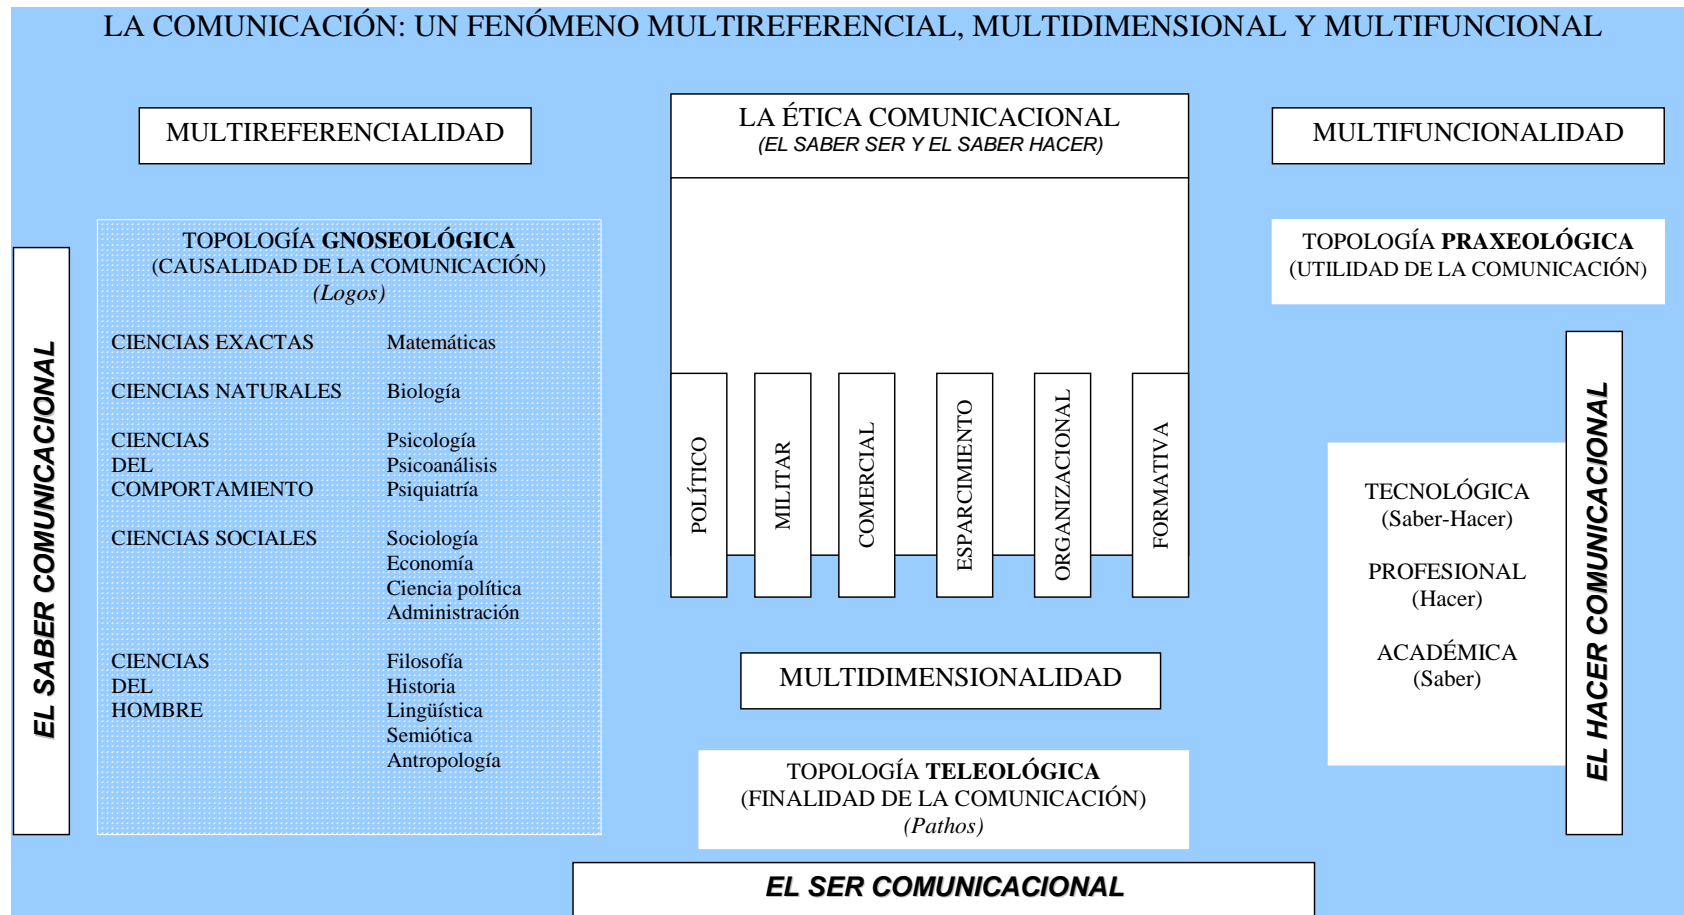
LA COMUNICACIÓN: UN FENÓMENO MULTIREFERENCIAL, MULTIDIMENSIONAL Y MULTIFUNCIONAL

MULTIREFERENCIALIDAD

LA ÉTICA COMUNICACIONAL
(EL SABER SER Y EL SABER HACER)

MULTIFUNCIONALIDAD

EL SABER COMUNICACIONAL

TOPOLOGÍA **GNOSEOLÓGICA**
(CAUSALIDAD DE LA COMUNICACIÓN)
*(Logos)*

| | |
|---|---|
| CIENCIAS EXACTAS | Matemáticas |
| CIENCIAS NATURALES | Biología |
| CIENCIAS DEL COMPORTAMIENTO | Psicología Psicoanálisis Psiquiatría |
| CIENCIAS SOCIALES | Sociología Economía Ciencia política Administración |
| CIENCIAS DEL HOMBRE | Filosofía Historia Lingüística Semiótica Antropología |

POLÍTICO

MILITAR

COMERCIAL

ESPARCIMIENTO

ORGANIZACIONAL

FORMATIVA

TOPOLOGÍA **PRAXEOLÓGICA**
(UTILIDAD DE LA COMUNICACIÓN)

TECNOLÓGICA
(Saber-Hacer)

PROFESIONAL
(Hacer)

ACADÉMICA
(Saber)

EL HACER COMUNICACIONAL

MULTIDIMENSIONALIDAD

TOPOLOGÍA **TELEOLÓGICA**
(FINALIDAD DE LA COMUNICACIÓN)
*(Pathos)*

EL SER COMUNICACIONAL